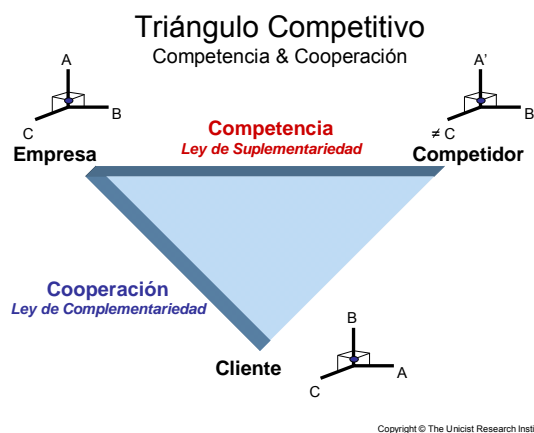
Triángulo Competitivo
Competencia & Cooperación

A
B
C
Empresa

A'
B
≠ C
Competidor

Competencia
Ley de Suplementariedad

Cooperación
Ley de Complementariedad

B
A
C
Cliente

Copyright © The Unicist Research Insti